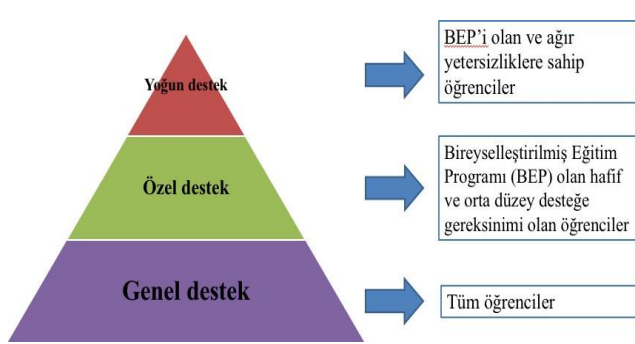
Yoğun destek

Özel destek

Genel destek

BEP'i olan ve ağır yetersizliklere sahip öğrenciler

Bireyselleştirilmiş Eğitim Programı (BEP) olan hafif ve orta düzey desteğe gereksinimi olan öğrenciler

Tüm öğrenciler